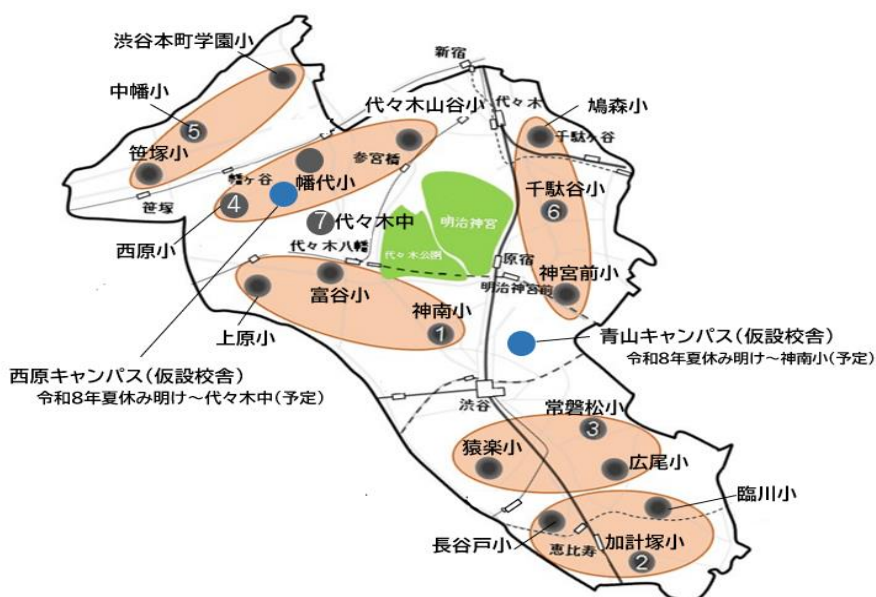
渋谷本町学園小

新宿

中幡小

5

代々木山谷小

代々木

鳩森小

千駄ヶ谷

笹塚小

参宮橋

幡ヶ谷

幡代小

千駄谷小

4

6

笹塚

7 代々木中

明治神宮

西原小

代々木八幡

代々木公園

原宿

神宮前小

明治神宮前

富谷小

神南小

1

上原小

青山キャンパス(仮設校舎)

令和8年夏休み明け～神南小(予定)

西原キャンパス(仮設校舎)

令和8年夏休み明け～代々木中(予定)

渋谷

常磐松小

3

猿楽小

広尾小

臨川小

長谷戸小

加計塚小

恵比寿

2